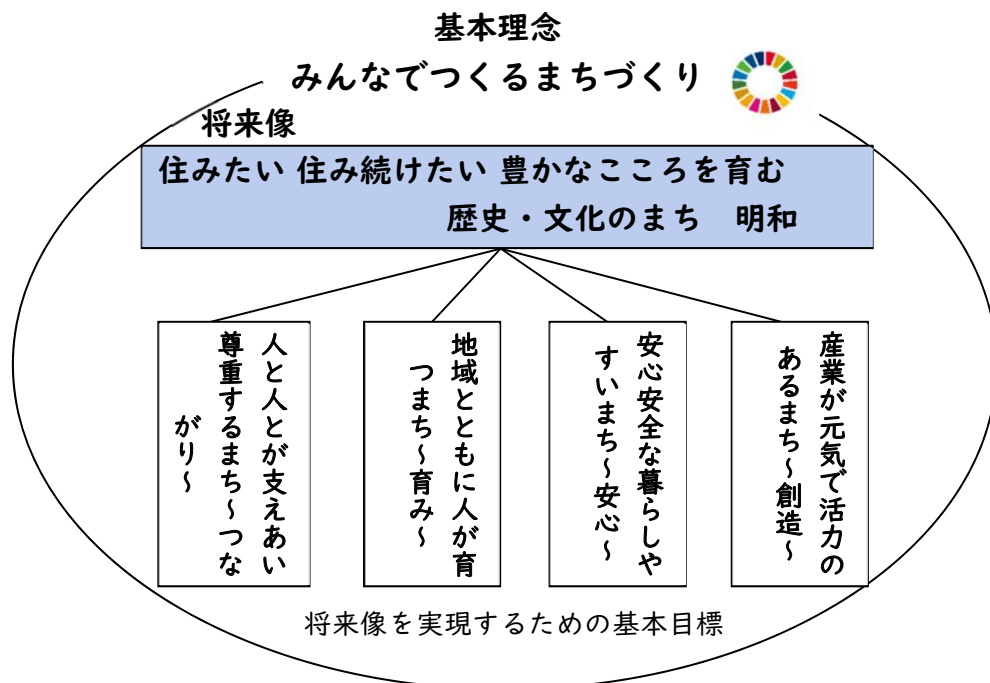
基本理念

みんなでつくるまちづくり

将来像

住みたい 住み続けたい 豊かなこころを育む 歴史・文化のまち 明和

人と人とが支えあい尊重するまち～つながり～

地域とともに人が育つまち～育み～

安心安全な暮らしやすいまち～安心～

産業が元気で活力のあるまち～創造～

将来像を実現するための基本目標